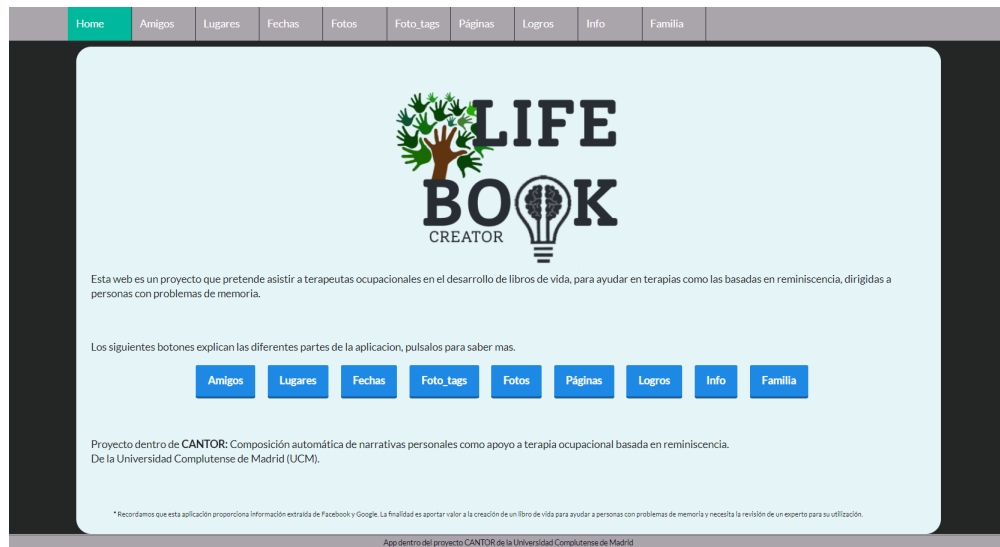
Home Amigos Lugares Fechas Fotos Foto_tags Páginas Logros Info Familia

LIFE BOOK CREATOR

Esta web es un proyecto que pretende asistir a terapeutas ocupacionales en el desarrollo de libros de vida, para ayudar en terapias como las basadas en reminiscencia, dirigidas a personas con problemas de memoria.

Los siguientes botones explican las diferentes partes de la aplicacion, pulsalos para saber mas.

Amigos Lugares Fechas Foto_tags Fotos Páginas Logros Info Familia

Proyecto dentro de **CANTOR:** Composición automática de narrativas personales como apoyo a terapia ocupacional basada en reminiscencia.
De la Universidad Complutense de Madrid (UCM).

* Recordamos que esta aplicación proporciona información extraída de Facebook y Google. La finalidad es aportar valor a la creación de un libro de vida para ayudar a personas con problemas de memoria y necesita la revisión de un experto para su utilización.

App dentro del proyecto CANTOR de la Universidad Complutense de Madrid